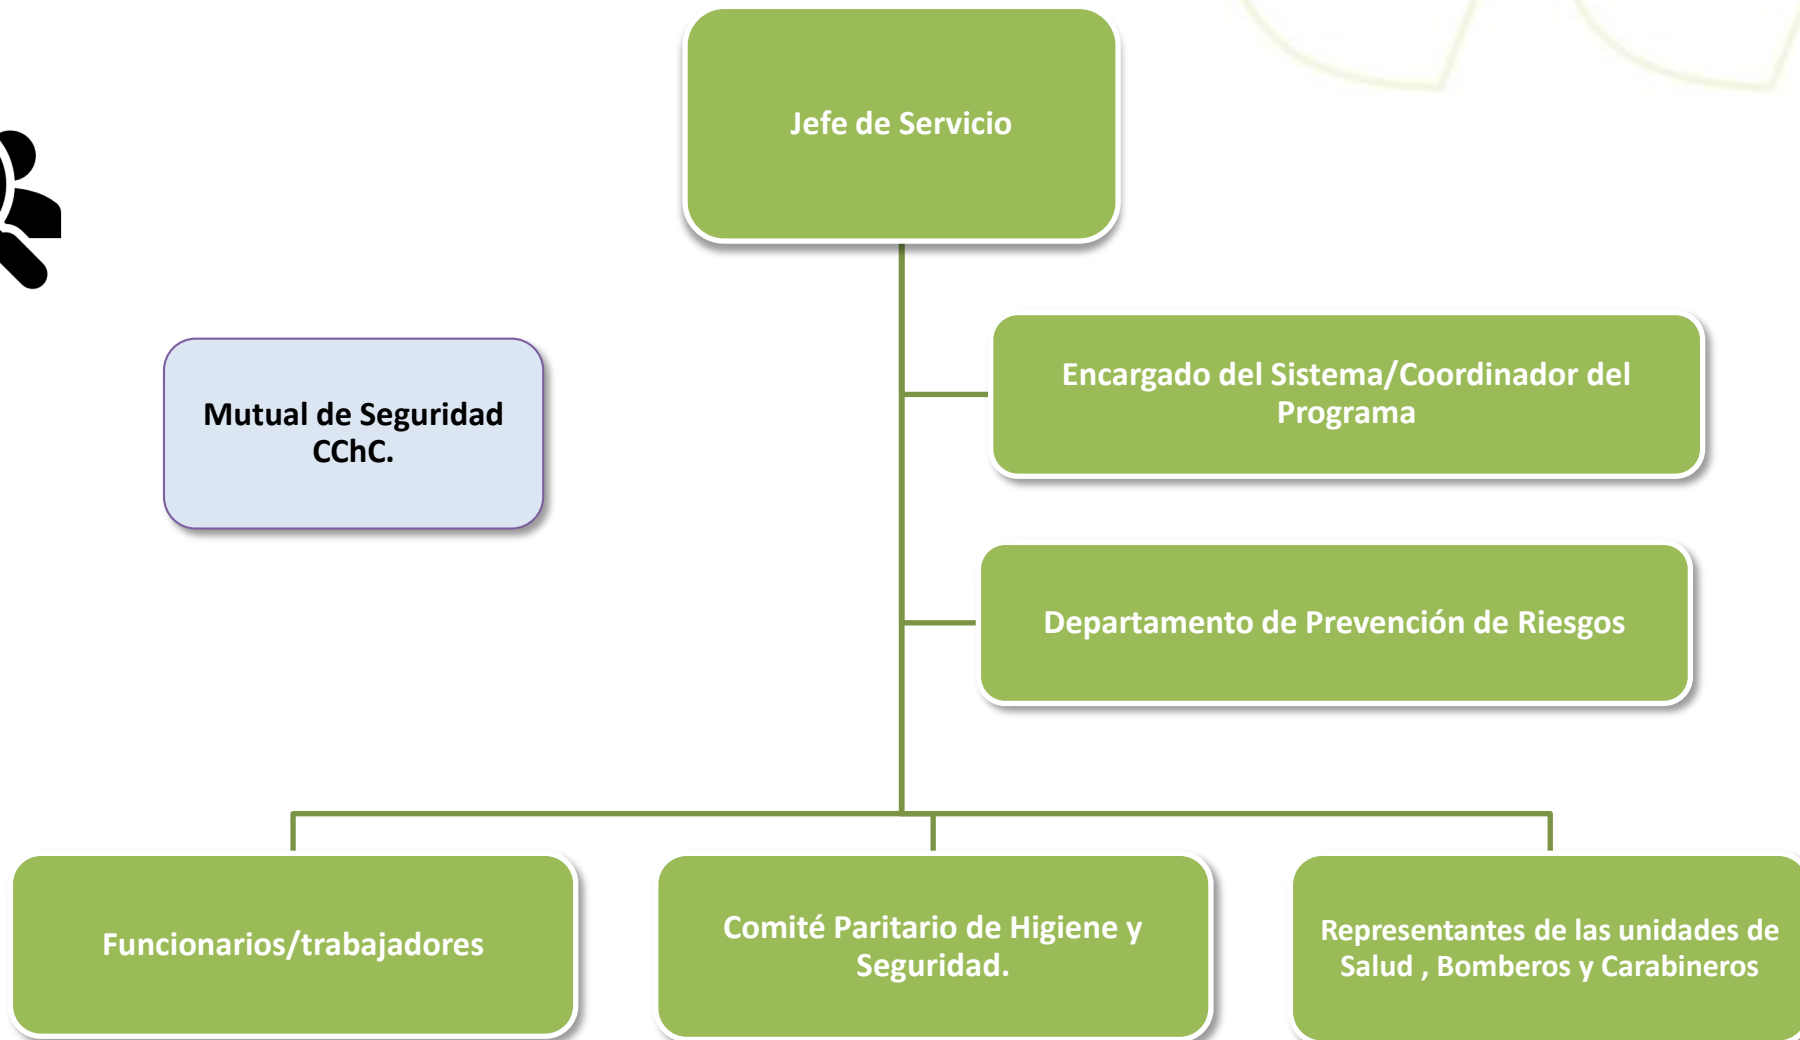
Jefe de Servicio

Mutual de Seguridad CChC.

Encargado del Sistema/Coordinador del Programa

Departamento de Prevención de Riesgos

Funcionarios/trabajadores

Comité Paritario de Higiene y Seguridad.

Representantes de las unidades de Salud , Bomberos y Carabineros